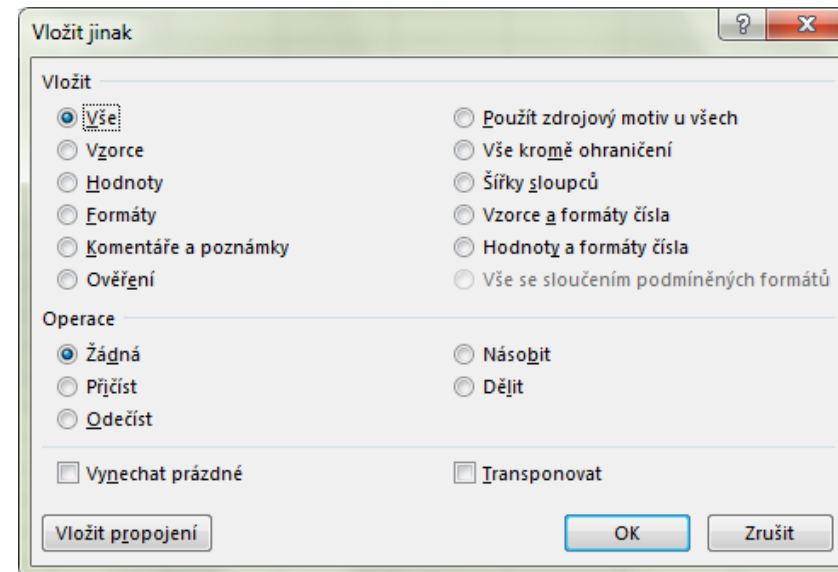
Vložit jinak

?

X

Vložit

Vše

Vzorce

Hodnoty

Formáty

Komentáře a poznámky

Ověření

Použít zdrojový motiv u všech

Vše kromě ohraničení

Šířky sloupců

Vzorce a formáty čísla

Hodnoty a formáty čísla

Vše se sloučením podmíněných formátů

Operace

Žádná

Přičíst

Odečíst

Násobit

Dělit

Vynechat prázdné

Transponovat

Vložit propojení

OK

Zrušit